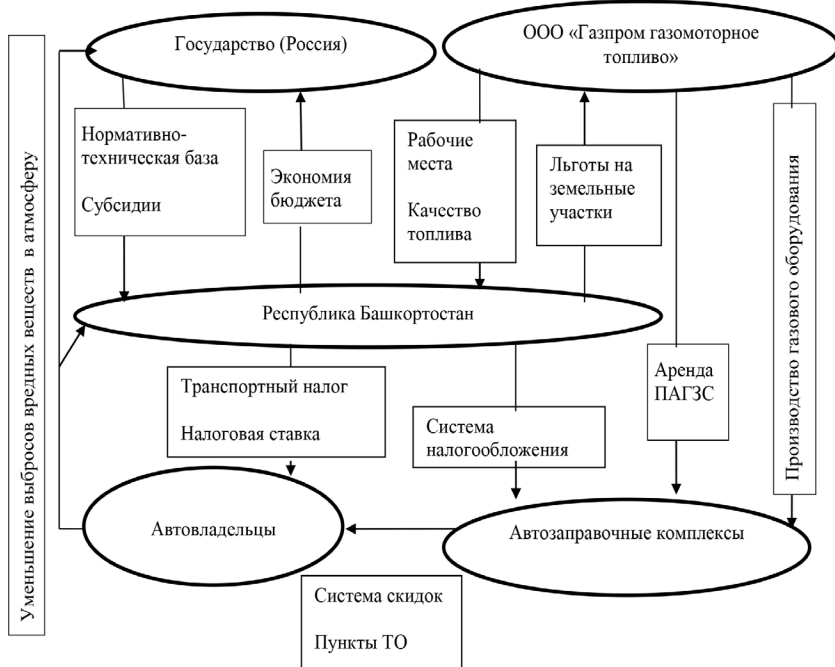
Уменьшение выбросов вредных веществ в атмосферу

Государство (Россия)

ООО «Газпром газомоторное топливо»

Нормативно-техническая база

Субсидии

Экономия бюджета

Рабочие места

Качество топлива

Льготы на земельные участки

Производство газового оборудования

Республика Башкортостан

Транспортный налог

Налоговая ставка

Система налогообложения

Аренда ПАГЗС

Автовладельцы

Автозаправочные комплексы

Система скидок

Пункты ТО